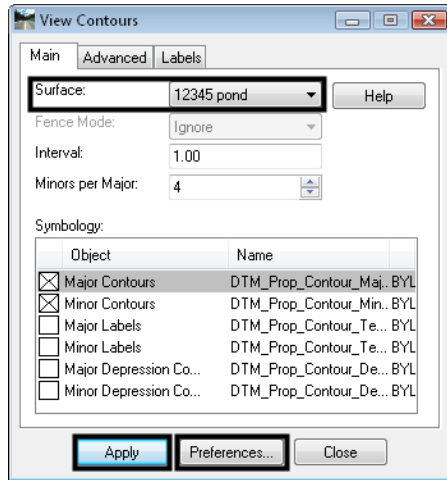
View Contours

Main | Advanced | Labels

Surface: 12345 pond | Help

Fence Mode: Ignore

Interval: 1.00

Minors per Major: 4

Symbology:

| Object | Name |
|---|---|
| ☒ Major Contours | DTM_Prop_Contour_Maj.. BYL |
| ☒ Minor Contours | DTM_Prop_Contour_Min.. BYL |
| ☐ Major Labels | DTM_Prop_Contour_Te... BYL |
| ☐ Minor Labels | DTM_Prop_Contour_Te... BYL |
| ☐ Major Depression Co... | DTM_Prop_Contour_De... BYL |
| ☐ Minor Depression Co... | DTM_Prop_Contour_De... BYL |

Apply | Preferences... | Close